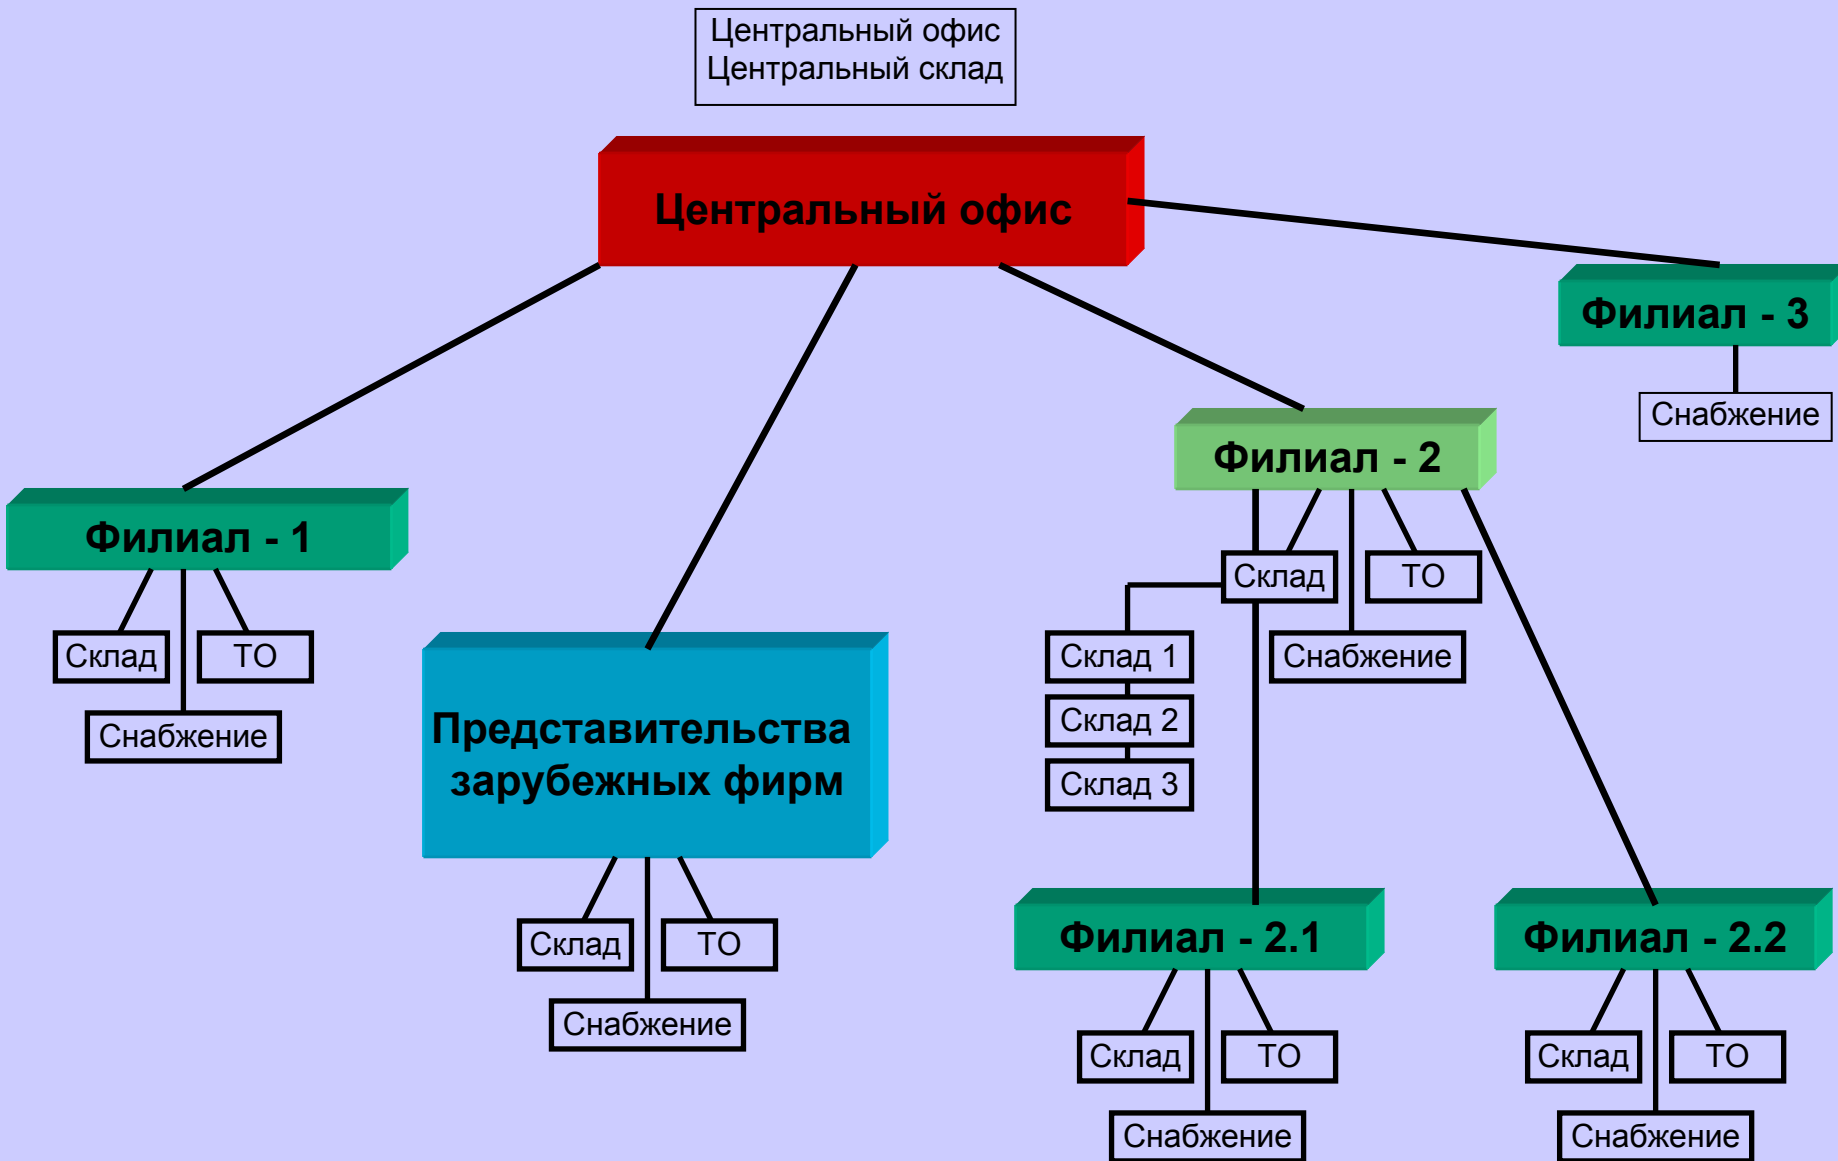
Центральный офис
Центральный склад

Центральный офис

Филиал - 3
Снабжение

Филиал - 2
Склад
ТО
Снабжение
Склад 1
Склад 2
Склад 3

Филиал - 1
Склад
ТО
Снабжение

Представительства зарубежных фирм
Склад
ТО
Снабжение

Филиал - 2.1
Склад
ТО
Снабжение

Филиал - 2.2
Склад
ТО
Снабжение